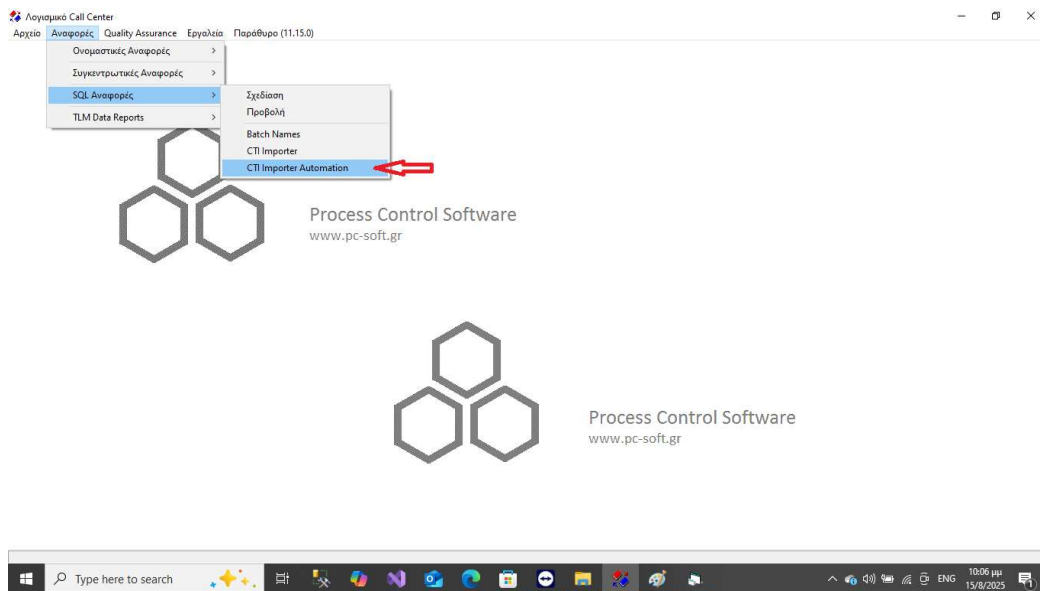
Λογισμικό Call Center
Αρχείο Αναφορές Quality Assurance Εργαλεία Παράθυρο (11.15.0)

Ονομαστικές Αναφορές >
Συγκεντρωτικές Αναφορές >
SQL Αναφορές >
TLM Data Reports >

Σχεδίαση
Προβολή
Batch Names
CTI Importer
CTI Importer Automation

Process Control Software
www.pc-soft.gr

Process Control Software
www.pc-soft.gr

Type here to search
ENG 10:06 μμ 15/8/2025